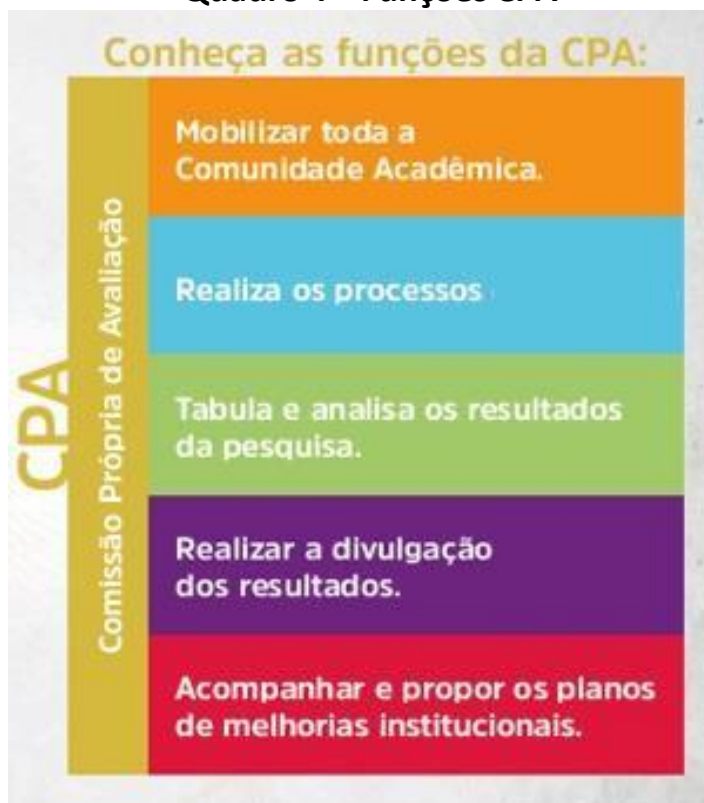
Quadro 1 - Funções CPA

Conheça as funções da CPA:

CPA

Comissão Própria de Avaliação

Mobilizar toda a Comunidade Acadêmica.

Realiza os processos

Tabula e analisa os resultados da pesquisa.

Realizar a divulgação dos resultados.

Acompanhar e propor os planos de melhorias institucionais.